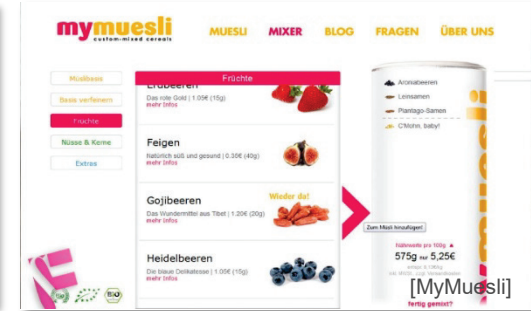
mymuesli
custom-mixed cereals

MUESLI MIXER BLOG FRAGEN ÜBER UNS

Müslibasis
Basis verfeinern
Früchte
Nüsse & Kerne
Extras

Früchte

Erdbeeren
Das rote Gold | 1.00€ (15g)
mehr Infos

Feigen
Natürlich süß und gesund | 0.30€ (40g)
mehr Infos

Gojibeeren
Wieder da!
Das Wundermittel aus Tibet | 1.20€ (20g)
mehr Infos

Heidelbeeren
Die blaue Delikatesse | 1.00€ (15g)
mehr Infos

Aromabeeren
Leinsamen
Plantago-Samen
C'Mohn, baby!

Zum Müsli hinzufügen!

Nährwerte pro 100g
575g für 5,25€
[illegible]
fertig gemixt?

Bio

[MyMuesli]